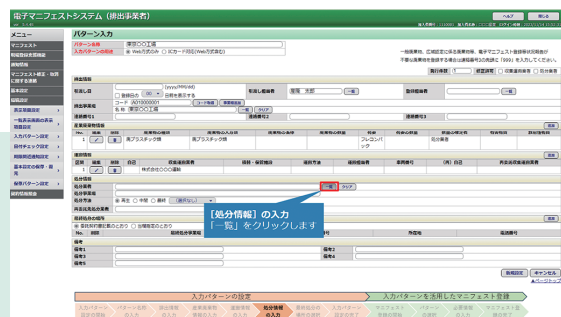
電子マニフェストシステム（排出事業者）

ヘルプ
閉じる

メニュー
マニフェスト
情報処理センター

パターン入力

パターン名称 東京○○工場
パターン区分 ◉ Web方式のみ ○ ICカード同(Web方式含む)

一般廃棄物、広域認定に係る廃棄物、電子マニフェスト登録等対象外物を
不要な廃棄物を登録する場合は業種番号に「999」を入力してください。

実行件数 1
確定済み ○ 収集運搬業者 ○ 処分業者

登録情報

引渡し日 (yyyy/MM/dd)
引渡し担当者 東京 太郎
登録担当者

排出事業者
コード J001000001
名称 東京○○工場

産業廃棄物情報

No. 種類 数量 単位 廃棄物の種類 廃棄物の名称 数量 荷姿 有害物質の種類 処分方法
1 廃プラスチック類 廃プラスチック類 フレコンバック 処分業者

収集運搬情報

No. 業者 区間 区分 収集運搬業者の名称 積替・保管場所 運搬方法 運搬担当者 車両番号 (内) 区分 再委託収集運搬業者
1 株式会社○○運輸

処分情報

処分業者 一覧 クリア
処分事業場
処分方法
再委託処分業者の名称
処分予定事業場

最終処分の場所
◉ 委託契約書記載のとおり ○ 当欄記載のとおり
No. 区分 最終処分事業場名 所在地

備考
備考1
備考2
備考3
備考4
備考5

【処分情報】の入力
「一覧」をクリックします

登録確認
キャンセル
▲ページトップ

入力パターンの設定
入力パターンを活用したマニフェスト登録
処分情報の入力